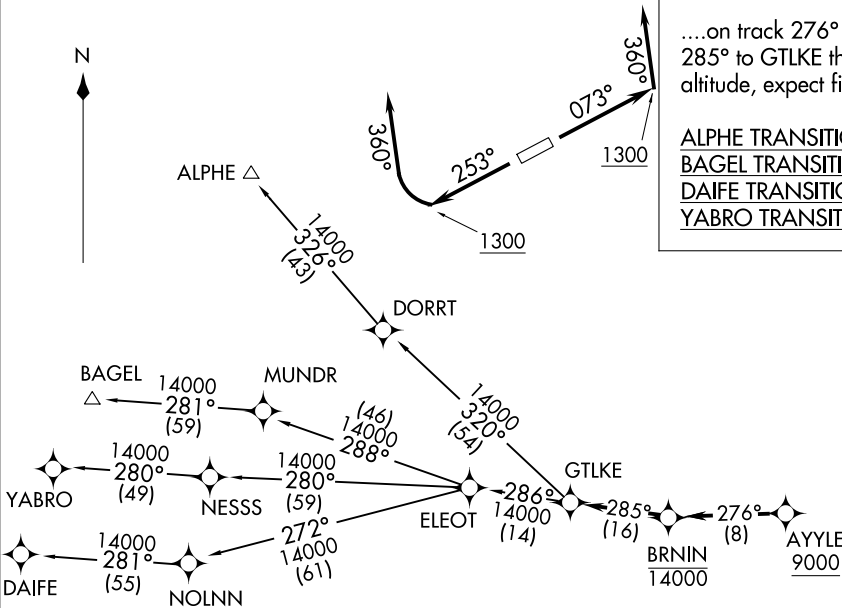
N

....on track 276°
285° to GTLKE th
altitude, expect fi

ALPHE TRANSITIO
BAGEL TRANSITI
DAIFE TRANSITIO
YABRO TRANSIT

360°
073°
253°
360°
1300
1300

ALPHE
14000
326°
(43)
DORRT

BAGEL
14000
281°
(59)
MUNDR
(46)
14000
288°

14000
320°
(54)

14000
280°
(49)
YABRO
NESSS
14000
280°
(59)
ELEOT
286°
14000
(14)
GTLKE
285°
(16)
276°
(8)
AYYLE
9000
BRNIN
14000

14000
281°
(55)
DAIFE
NOLNN
272°
14000
(61)